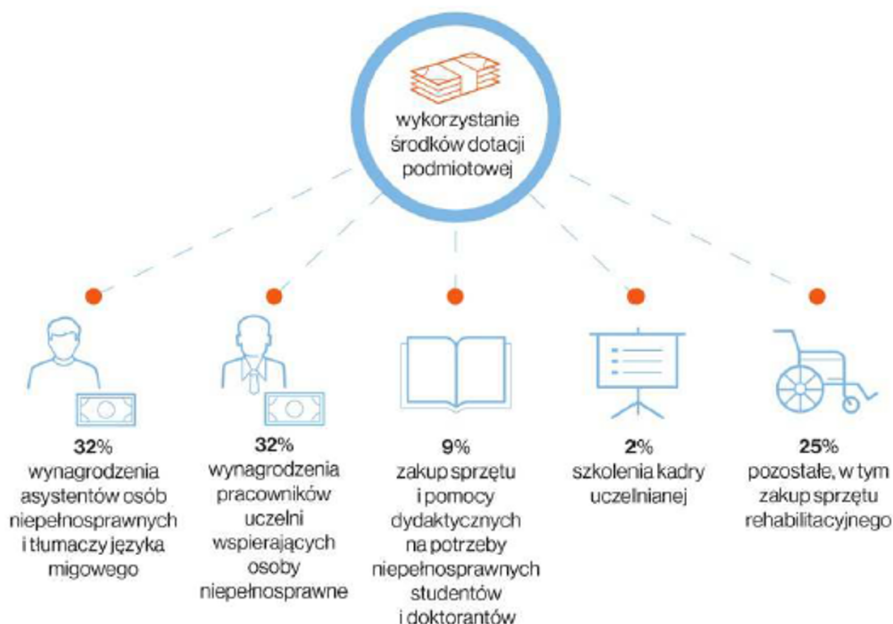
wykorzystanie środków dotacji podmiotowej

32%
wynagrodzenia asystentów osób niepełnosprawnych i tłumaczy języka migowego

32%
wynagrodzenia pracowników uczelni wspierających osoby niepełnosprawne

9%
zakup sprzętu i pomocy dydaktycznych na potrzeby niepełnosprawnych studentów i doktorantów

2%
szkolenia kadry uczelnianej

25%
pozostałe, w tym zakup sprzętu rehabilitacyjnego